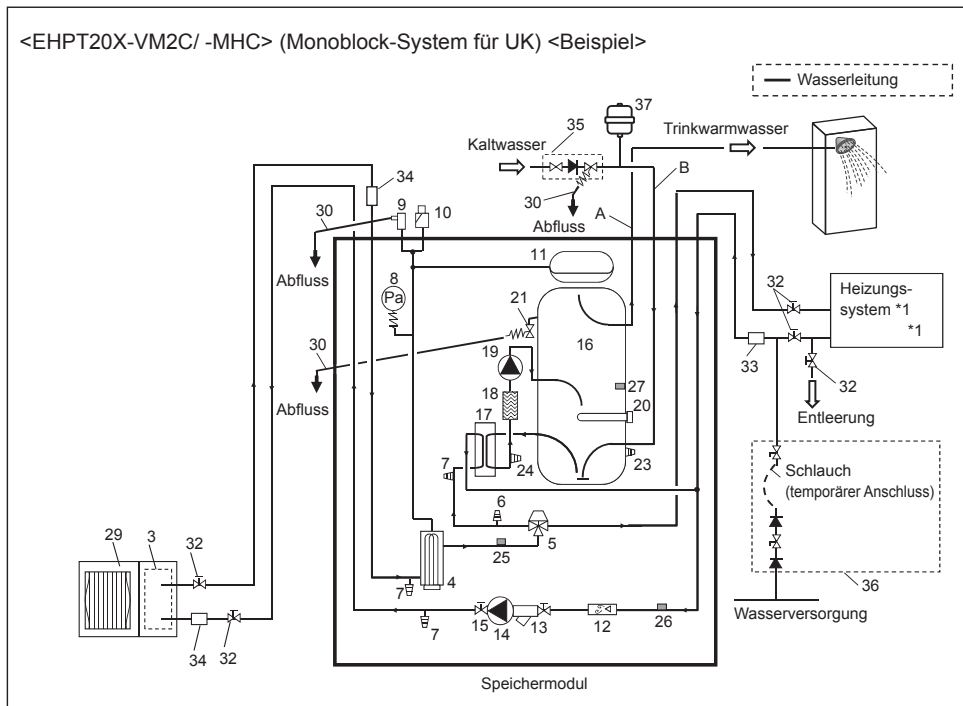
<EHPT20X-VM2C/ -MHC> (Monoblock-System für UK) <Beispiel>

Wasserleitung

37
35
Kaltwasser
Trinkwarmwasser
B
30
Abfluss
A
34
9
10
30
Abfluss
11
8
Pa
21
32
Heizungssystem *1
*1
16
19
30
Abfluss
33
32
18
27
Entleerung
20
17
7
24
23
Schlauch (temporärer Anschluss)
6
5
25
29
3
32
4
7
7
15
14
13
12
26
36
34
32
Wasserversorgung
Speichermodul